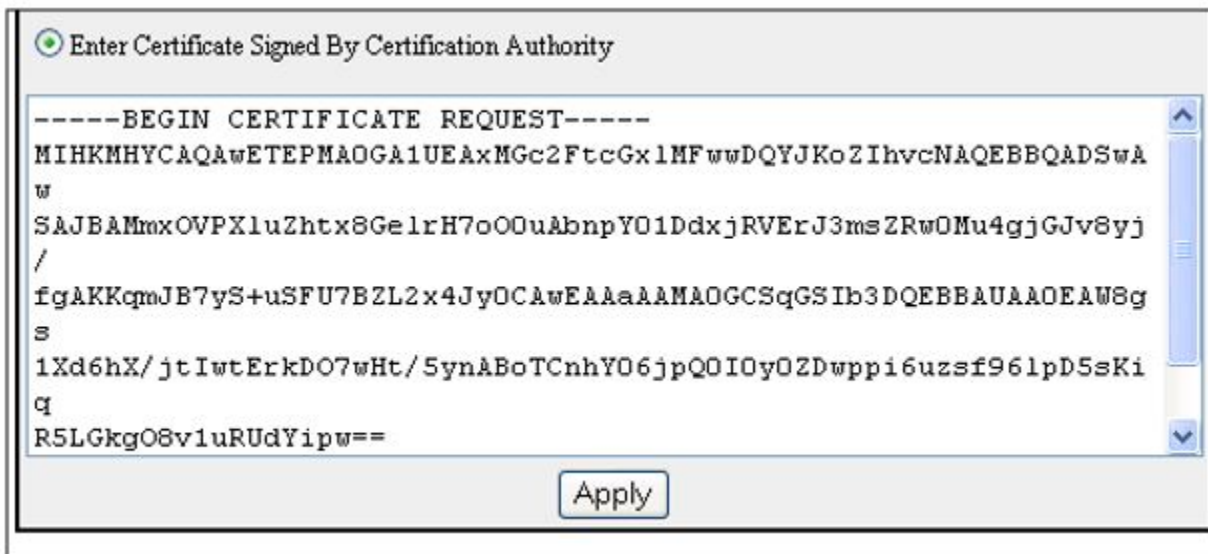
Enter Certificate Signed By Certification Authority

-----BEGIN CERTIFICATE REQUEST-----
MIHKMHYCAQAwETEPMA0GA1UEAxMGc2FtcGx1MFwwDQYJKoZIhvcNAQEBBQADSwAw
SAJBAMmxOVPXluZhtx8GelrH7oO0uAbnpYO1DdxjRVErJ3msZRwOMu4gjGJv8yj/
fgAKKqmJB7yS+uSFU7BZL2x4JyOCAwEAAaAAMA0GCSqGSIb3DQEBBAUAA0EAW8gs
1Xd6hX/jtIwtErkDO7wHt/5ynABoTCnhYO6jpQ0IOyOZDwppi6uzsf96lpD5sKiq
R5LGkgO8v1uRUdYipw==

Apply